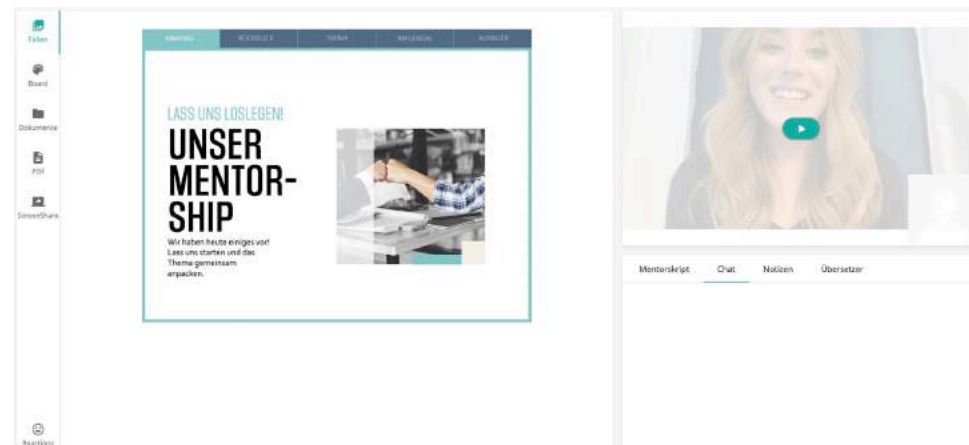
Folien

Board

Dokumente

PDF

ScreenShare

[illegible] | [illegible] | THEMA | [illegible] | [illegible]

LASS UNS LOSLEGEN!

UNSER MENTORSHIP

Wir haben heute einiges vor! Lass uns starten und das Thema gemeinsam anpacken.

Mentorskript | Chat | Notizen | Übersetzer

Reactions